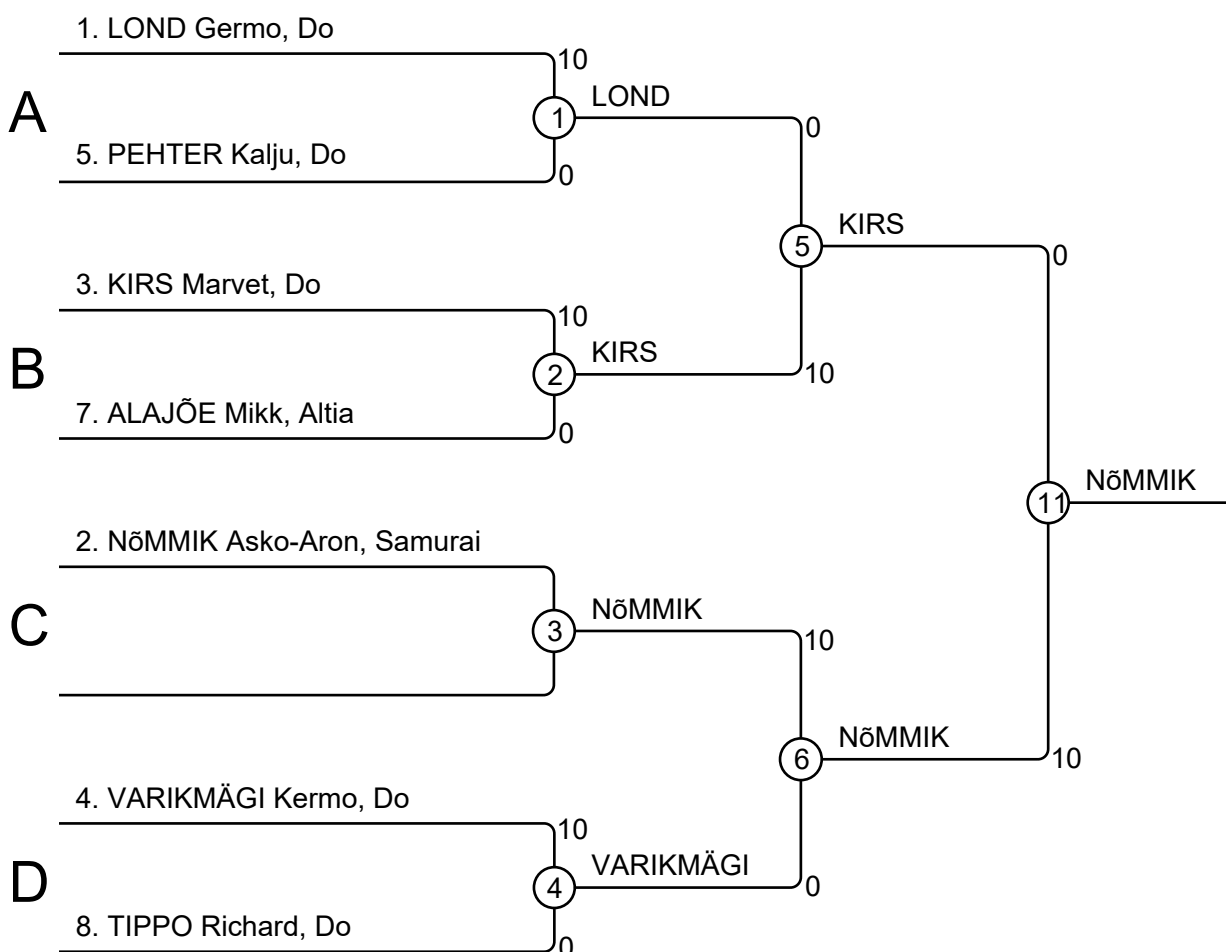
1. LOND Germo, Do
10
A
1
LOND
5. PEHTER Kalju, Do
0
0
5
KIRS
0
3. KIRS Marvet, Do
10
B
2
KIRS
10
7. ALAJÕE Mikk, Altia
0
11
NõMMIK
2. NõMMIK Asko-Aron, Samurai
C
3
NõMMIK
10
6
NõMMIK
10
4. VARIKMÄGI Kermo, Do
10
D
4
VARIKMÄGI
0
8. TIPPO Richard, Do
0